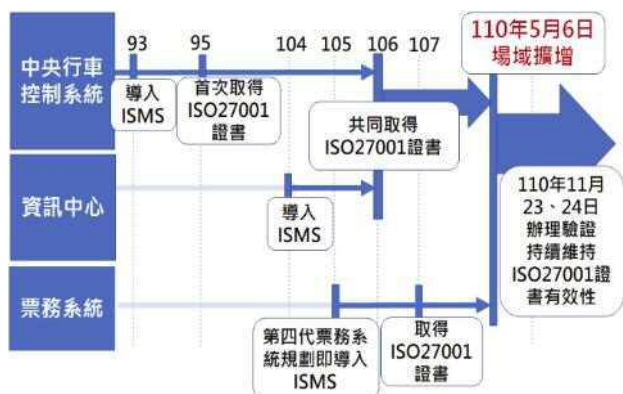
中央行車控制系統

資訊中心

票務系統

93 95 104 105 106 107

110年5月6日 場域擴增

導入 ISMS

首次取得 ISO27001 證書

共同取得 ISO27001證書

導入 ISMS

第四代票務系統規劃即導入 ISMS

取得 ISO27001 證書

110年11月 23、24日 辦理驗證 持續維持 ISO27001證書有效性